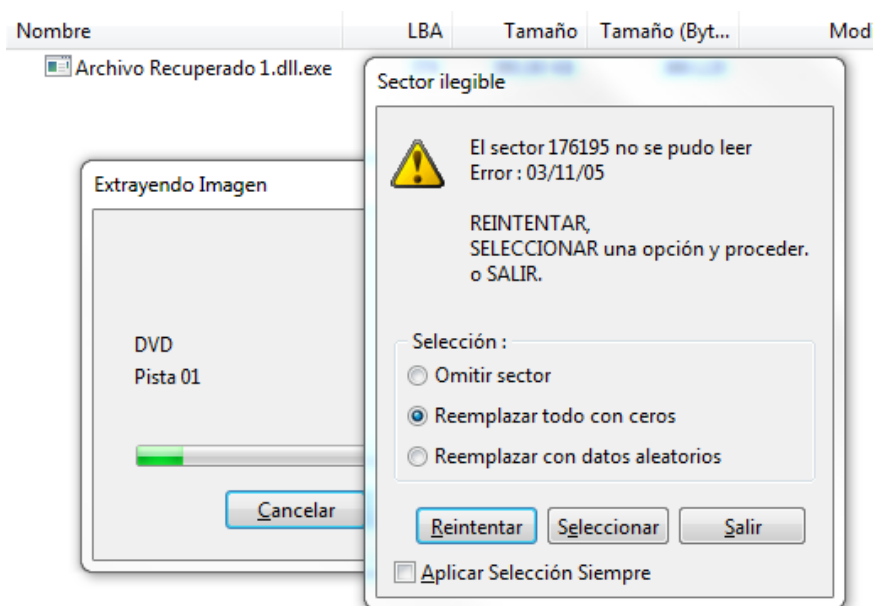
| Nombre | LBA | Tamaño | Tamaño (Byt... | Mod |
|---|---|---|---|---|
| Archivo Recuperado 1.dll.exe | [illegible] | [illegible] | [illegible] | |

Extrayendo Imagen

DVD
Pista 01

Cancelar

Sector ilegible

El sector 176195 no se pudo leer
Error : 03/11/05

REINTENTAR,
SELECCIONAR una opción y proceder.
o SALIR.

Selección :
Omitir sector
Reemplazar todo con ceros
Reemplazar con datos aleatorios

Reintentar
Seleccionar
Salir

Aplicar Selección Siempre